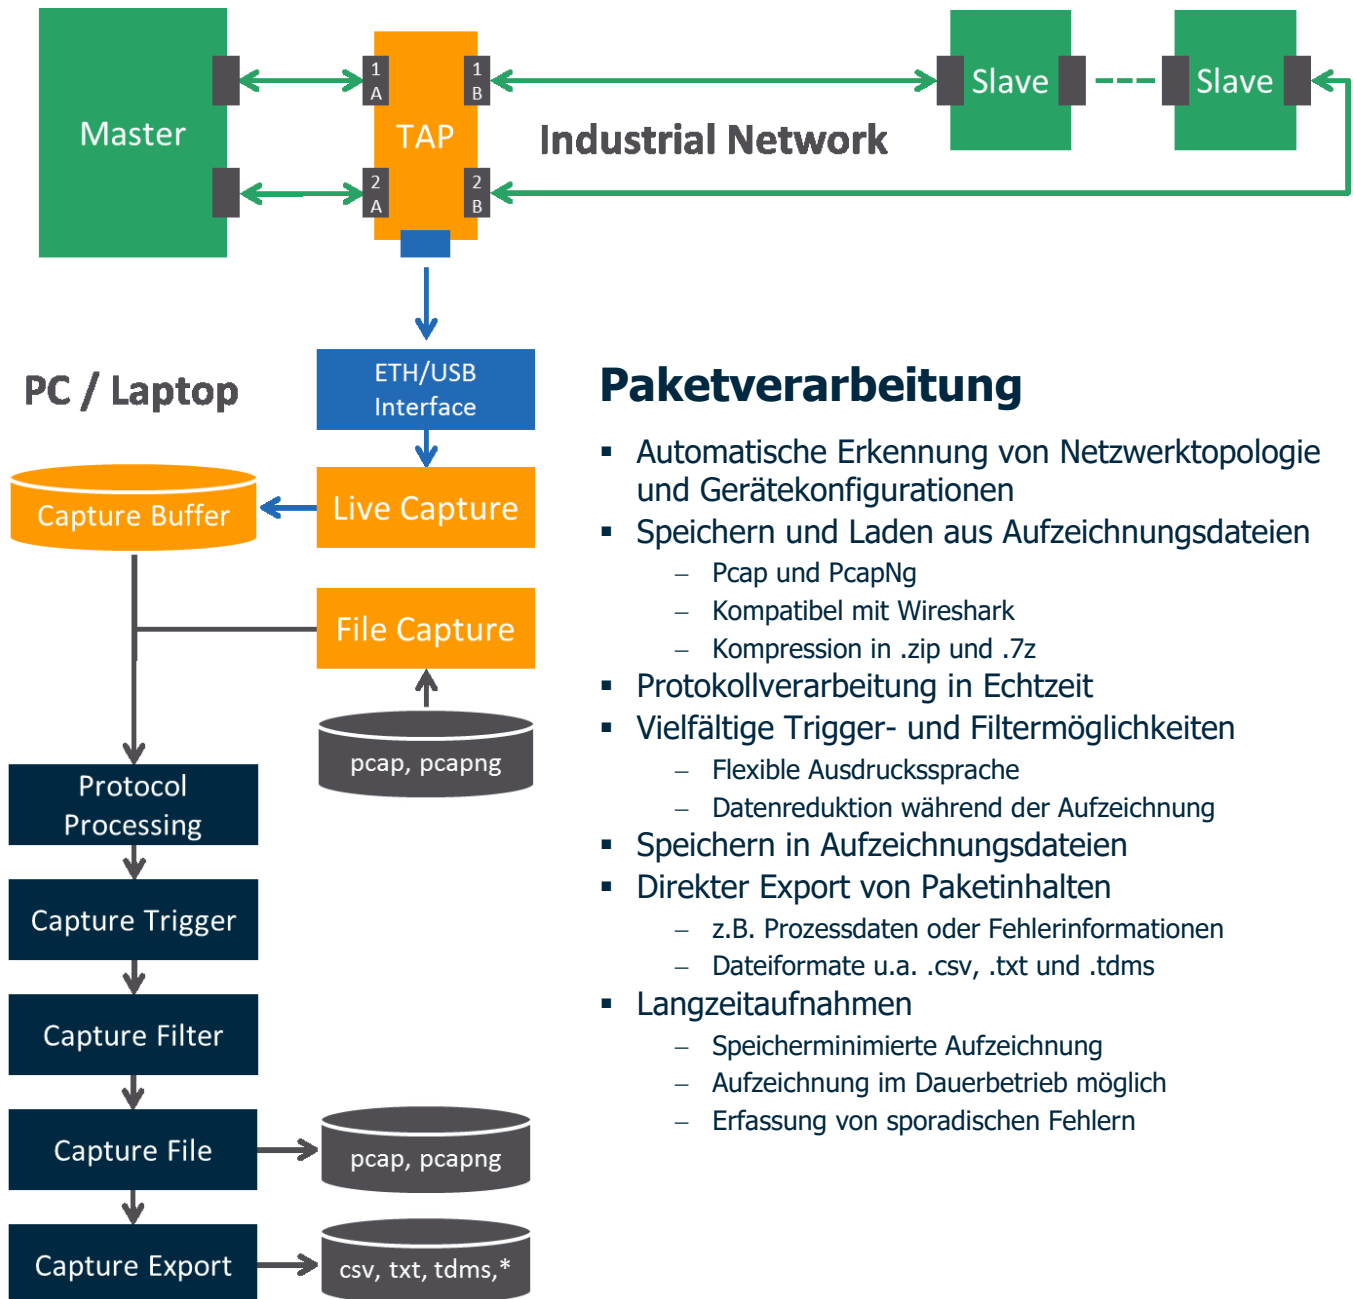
Master

1 A

2 A

TAP

1 B

2 B

Slave

Slave

Industrial Network

PC / Laptop

ETH/USB Interface

Capture Buffer

Live Capture

File Capture

pcap, pcapng

Protocol Processing

Capture Trigger

Capture Filter

Capture File

pcap, pcapng

Capture Export

csv, txt, tdms,*

Paketverarbeitung

▪ Automatische Erkennung von Netzwerktopologie und Gerätekonfigurationen
▪ Speichern und Laden aus Aufzeichnungsdateien
– Pcap und PcapNg
– Kompatibel mit Wireshark
– Kompression in .zip und .7z
▪ Protokollverarbeitung in Echtzeit
▪ Vielfältige Trigger- und Filtermöglichkeiten
– Flexible Ausdruckssprache
– Datenreduktion während der Aufzeichnung
▪ Speichern in Aufzeichnungsdateien
▪ Direkter Export von Paketinhalten
– z.B. Prozessdaten oder Fehlerinformationen
– Dateiformate u.a. .csv, .txt und .tdms
▪ Langzeitaufnahmen
– Speicherminimierte Aufzeichnung
– Aufzeichnung im Dauerbetrieb möglich
– Erfassung von sporadischen Fehlern